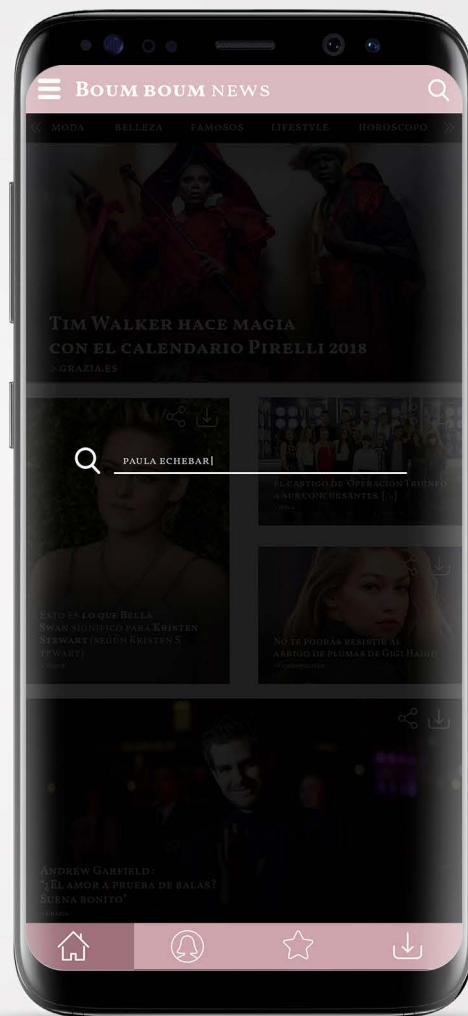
Boum boum news

MODA BELLEZA FAMOSOS LIFESTYLE HOROSCOPO

Tim Walker hace magia con el calendario Pirelli 2018
> GRAZIA.ES

PAULA ECHEBAR

El castigo de Operación Triunfo a sus concursantes [...]

Esto es lo que Bella Swan significó para Kristen Stewart (según Kristen Stewart)

No te podrás resistir al abrigo de plumas de Gigi Hadid

Andrew Garfield : '¿El amor a prueba de balas? Suena bonito'
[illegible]